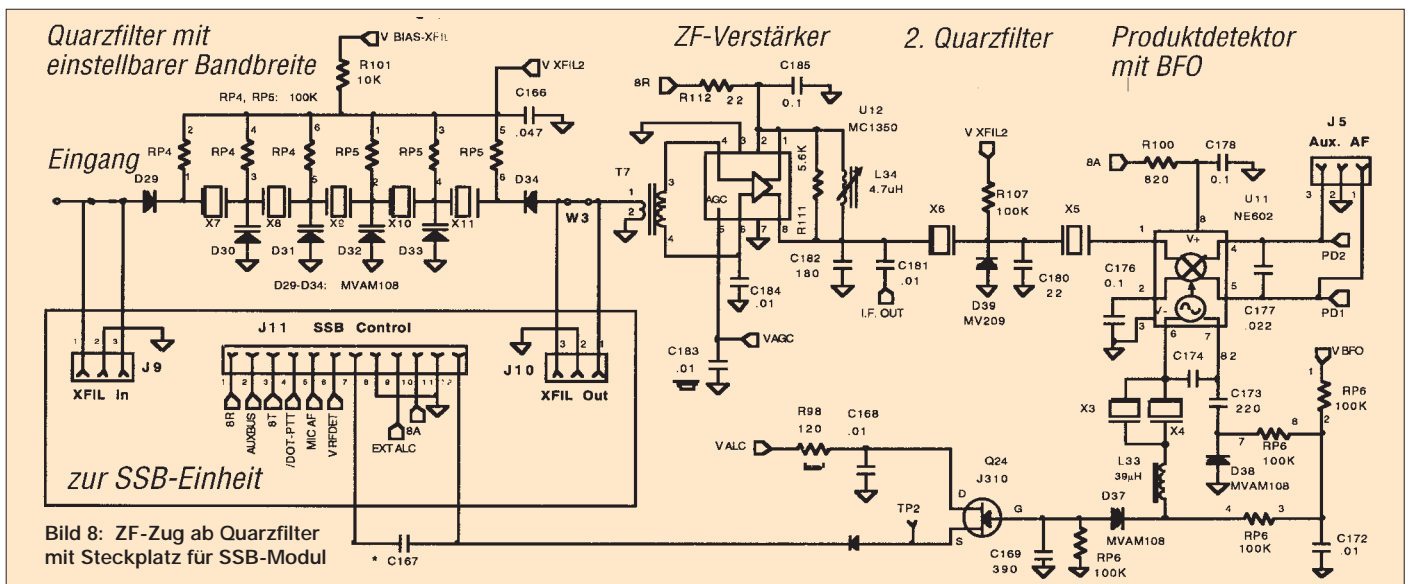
Quarzfilter mit einstellbarer Bandbreite

ZF-Verstärker

2. Quarzfilter

Produktdetektor mit BFO

V BIAS-XFIL
R101 10K
RP4, RP5: 100K
V XFIL2
C166 .047
8R
R112 22
C185 0.1
U12 MC1350
Eingang
RP4 RP4 RP4 RP5 RP5 RP5
2 1 4 3 6 5 1 2 3 4 5 6
D29
X7 X8 X9 X10 X11
D34
W3
D30 D31 D32 D33
D29-D34: MVAM108
T7
1 2 3 4
AGC
4 3 2 1 5 6 7 8
R111 5.6K
L34 4.7uH
C182 180
C181 .01
I.F. OUT
C184 .01
VAGC
C183 .01
V XFIL2
R107 100K
X6
X5
D39 MV209
C180 22
8A
R100 820
C178 0.1
U11 NE602
J5 Aux. AF
3 2 1
8
V+
V-
1 2 3 4 5 6 7
C176 0.1
C177 .022
PD2
PD1
J11 SSB Control
1 2 3 4 5 6 7 8 9 10 11 12
8R AUXBUS 8T /DOT-PTT MIC AF VRFDET
EXT ALC
8A
1 2 3
J9
XFIL In
J10
3 2 1
XFIL Out
zur SSB-Einheit
C174 82
C173 220
V BFO
1
RP6 100K
2
X3 X4
L33 39µH
7 RP6 100K 8
D38 MVAM108
V ALC
R98 120
C168 .01
Q24 J310
D
G
S
TP2
D37 MVAM108
4 RP6 100K 3
C172 .01
C169 390
RP6 100K
* C167
Bild 8: ZF-Zug ab Quarzfilter mit Steckplatz für SSB-Modul